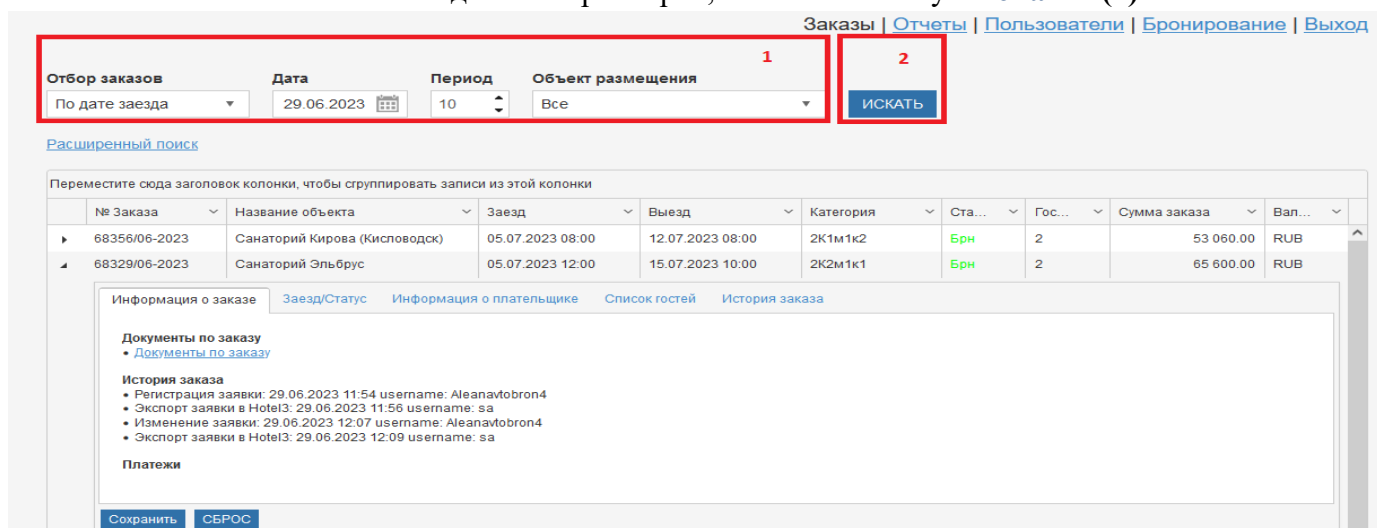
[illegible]

Заказы | Отчеты | Пользователи | Бронирование | Выход

1

2

Отбор заказов
По дате заезда

Дата
29.06.2023

Период
10

Объект размещения
Все

ИСКАТЬ

Расширенный поиск

Переместите сюда заголовок колонки, чтобы сгруппировать записи из этой колонки

| № Заказа | Название объекта | Заезд | Выезд | Категория | Ста... | Гос... | Сумма заказа | Вал... |
|---|---|---|---|---|---|---|---|---|
| 68356/06-2023 | Санаторий Кирова (Кисловодск) | 05.07.2023 08:00 | 12.07.2023 08:00 | 2К1м1к2 | Брн | 2 | 53 060.00 | RUB |
| 68329/06-2023 | Санаторий Эльбрус | 05.07.2023 12:00 | 15.07.2023 10:00 | 2К2м1к1 | Брн | 2 | 65 600.00 | RUB |

Информация о заказе | Заезд/Статус | Информация о плательщике | Список гостей | История заказа

Документы по заказу
• Документы по заказу

История заказа
• Регистрация заявки: 29.06.2023 11:54 username: Aleanavtobron4
• Экспорт заявки в Hotel3: 29.06.2023 11:56 username: sa
• Изменение заявки: 29.06.2023 12:07 username: Aleanavtobron4
• Экспорт заявки в Hotel3: 29.06.2023 12:09 username: sa

Платежи

Сохранить | СБРОС